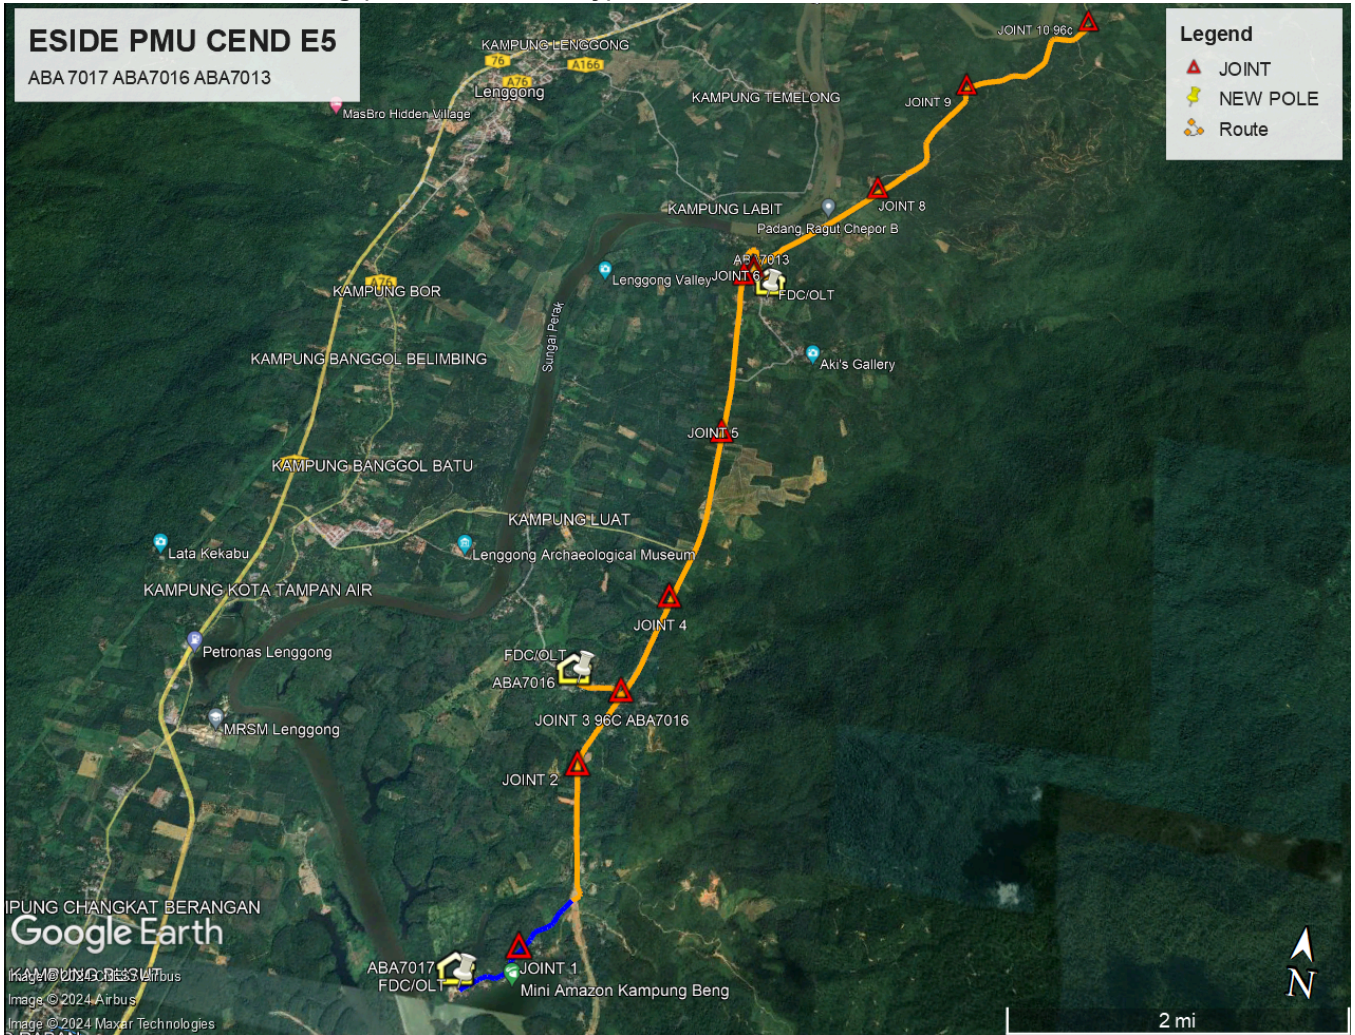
ESIDE PMU CEND E5
ABA 7017 ABA7016 ABA7013

Legend
JOINT
NEW POLE
Route

KAMPUNG LENGGONG
76
A166
A76
Lenggong
MasBro Hidden Village
KAMPUNG TEMELONG
JOINT 10 96c
JOINT 9
JOINT 8
KAMPUNG LABIT
Padang Ragut Chepor B
ABA7013
Lenggong Valley
JOINT 6
FDC/OLT
A76
KAMPUNG BOR
KAMPUNG BANGGOL BELIMBING
Sungai Perak
Aki's Gallery
JOINT 5
KAMPUNG BANGGOL BATU
KAMPUNG LUAT
Lata Kekabu
Lenggong Archaeological Museum
KAMPUNG KOTA TAMPAN AIR
JOINT 4
Petronas Lenggong
FDC/OLT
ABA7016
JOINT 3 96C ABA7016
MRSM Lenggong
JOINT 2
IPUNG CHANGKAT BERANGAN
Google Earth
Image © 2024 Airbus
ABA7017
FDC/OLT
JOINT 1
Mini Amazon Kampung Beng
Image © 2024 Airbus
Image © 2024 Maxar Technologies
N
2 mi